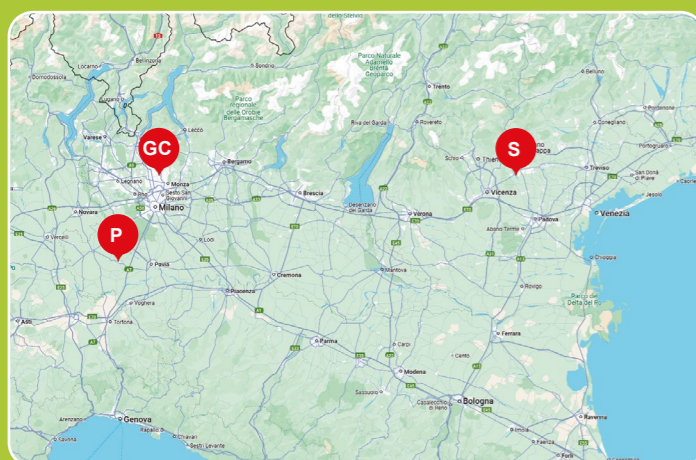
GC
S
P
Locarno
Bellinzona
Domodossola
Lugano
Varese
Lecco
Sondrio
Parco regionale delle Orobie Bergamasche
Parco Naturale Adamello Brenta Geoparco
Trento
Belluno
Riva del Garda
Rovereto
Conegliano
Pordenone
Schio
Thiene
Treviso
Portogruaro
Legnano
Monza
Sesto San Giovanni
Bergamo
Brescia
Milano
Novara
Desenzano del Garda
Verona
Vicenza
Padova
Venezia
Jesolo
Vercelli
Lodi
Abano Terme
Pavia
Cremona
Mantova
Chioggia
Piacenza
Voghera
Rovigo
Parco del Delta del Po
Asti
Tortona
Parma
Carpi
Ferrara
Modena
Cento
Sassuolo
Casalecchio di Reno
Bologna
Arenzano
Genova
Rapallo
Chiavari
Savona
Sestri Levante
Ravenna
Imola
Faenza
Forlì